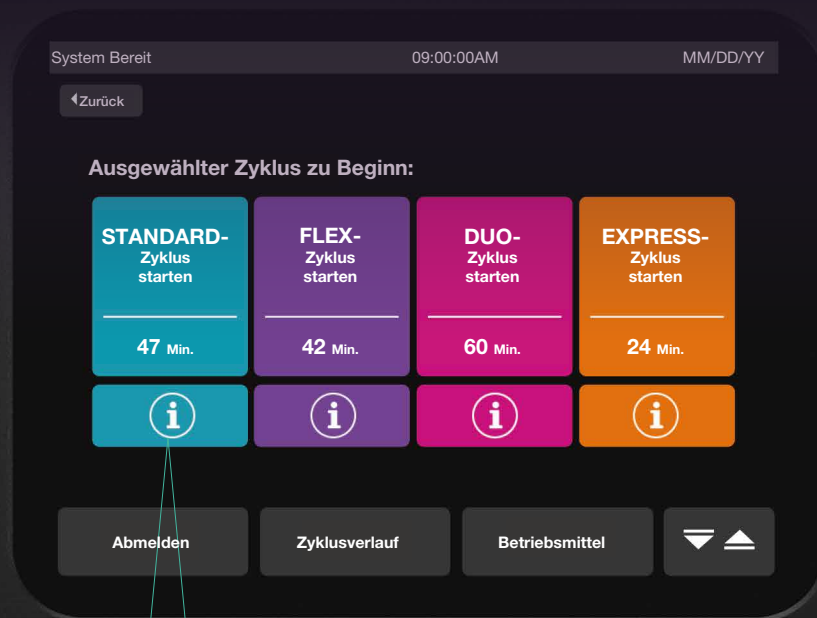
System Bereit 09:00:00AM MM/DD/YY

Zurück

Ausgewählter Zyklus zu Beginn:

STANDARD-
Zyklus
starten

47 Min.

FLEX-
Zyklus
starten

42 Min.

DUO-
Zyklus
starten

60 Min.

EXPRESS-
Zyklus
starten

24 Min.

i i i i

Abmelden

Zyklusverlauf

Betriebsmittel